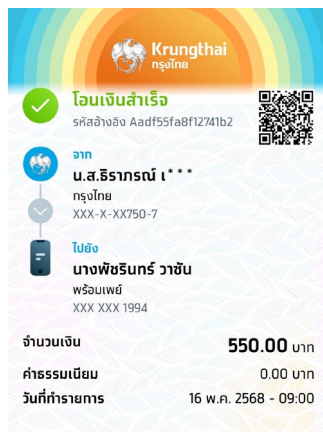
Krungthai
กรุงไทย

โอนเงินสำเร็จ
รหัสอ้างอิง Aadf55fa8f12741b2

จาก
น.ส.ธิราภรณ์ เ***
กรุงไทย
XXX-X-XX750-7

ไปยัง
นางพัชรินทร์ วาซัน
พร้อมเพย์
XXX XXX 1994

จำนวนเงิน 550.00 บาท
ค่าธรรมเนียม 0.00 บาท
วันที่ทำรายการ 16 พ.ค. 2568 - 09:00